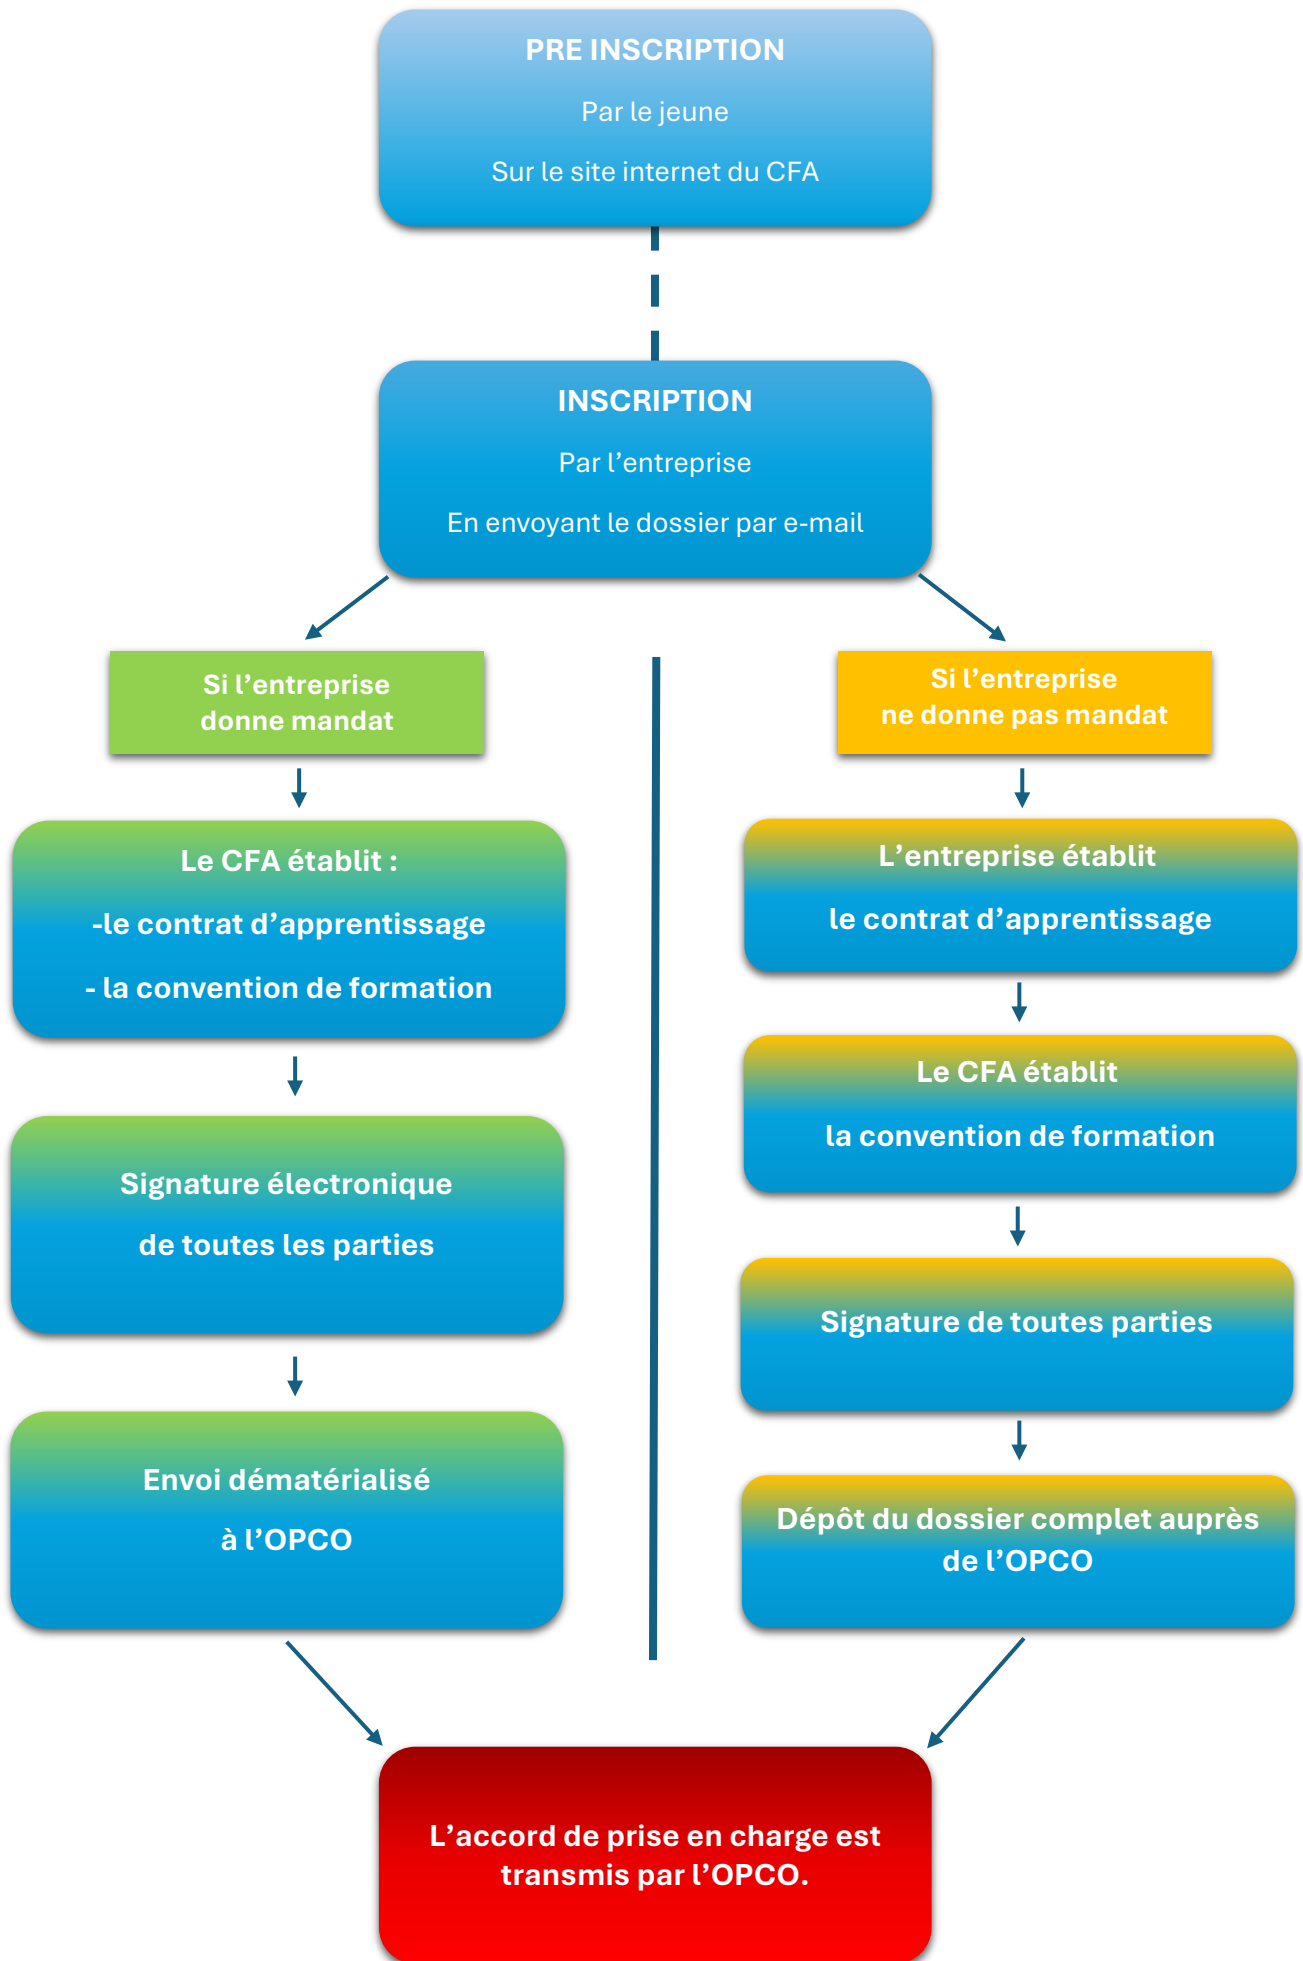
PRE INSCRIPTION

Par le jeune

Sur le site internet du CFA

INSCRIPTION

Par l’entreprise

En envoyant le dossier par e-mail

Si l’entreprise donne mandat

Le CFA établit :

-le contrat d’apprentissage

- la convention de formation

Signature électronique

de toutes les parties

Envoi dématérialisé

à l’OPCO

Si l’entreprise ne donne pas mandat

L’entreprise établit

le contrat d’apprentissage

Le CFA établit

la convention de formation

Signature de toutes parties

Dépôt du dossier complet auprès de l’OPCO

L’accord de prise en charge est transmis par l’OPCO.